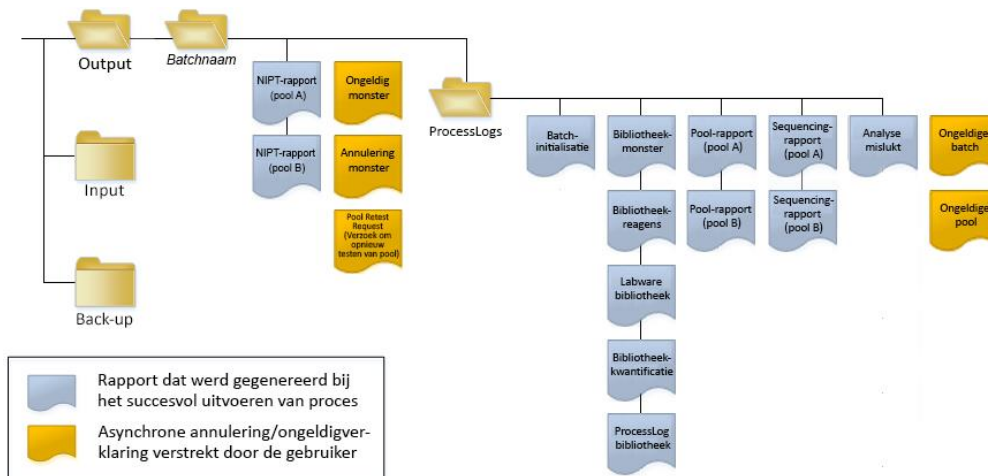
Output

Batchnaam

Input

Back-up

NIPT-rapport (pool A)

NIPT-rapport (pool B)

Ongeldig monster

Annulering monster

Pool Retest Request (Verzoek om opnieuw testen van pool)

ProcessLogs

Batch-initialisatie

Bibliotheek-monster

Bibliotheek-reagens

Labware bibliotheek

Bibliotheek-kwantificatie

ProcessLog bibliotheek

Pool-rapport (pool A)

Pool-rapport (pool B)

Sequencing-rapport (pool A)

Sequencing-rapport (pool B)

Analyse mislukt

Ongeldige batch

Ongeldige pool

Rapport dat werd gegenereerd bij het succesvol uitvoeren van proces

Asynchrone annulering/ongeldigverklaring verstrekt door de gebruiker